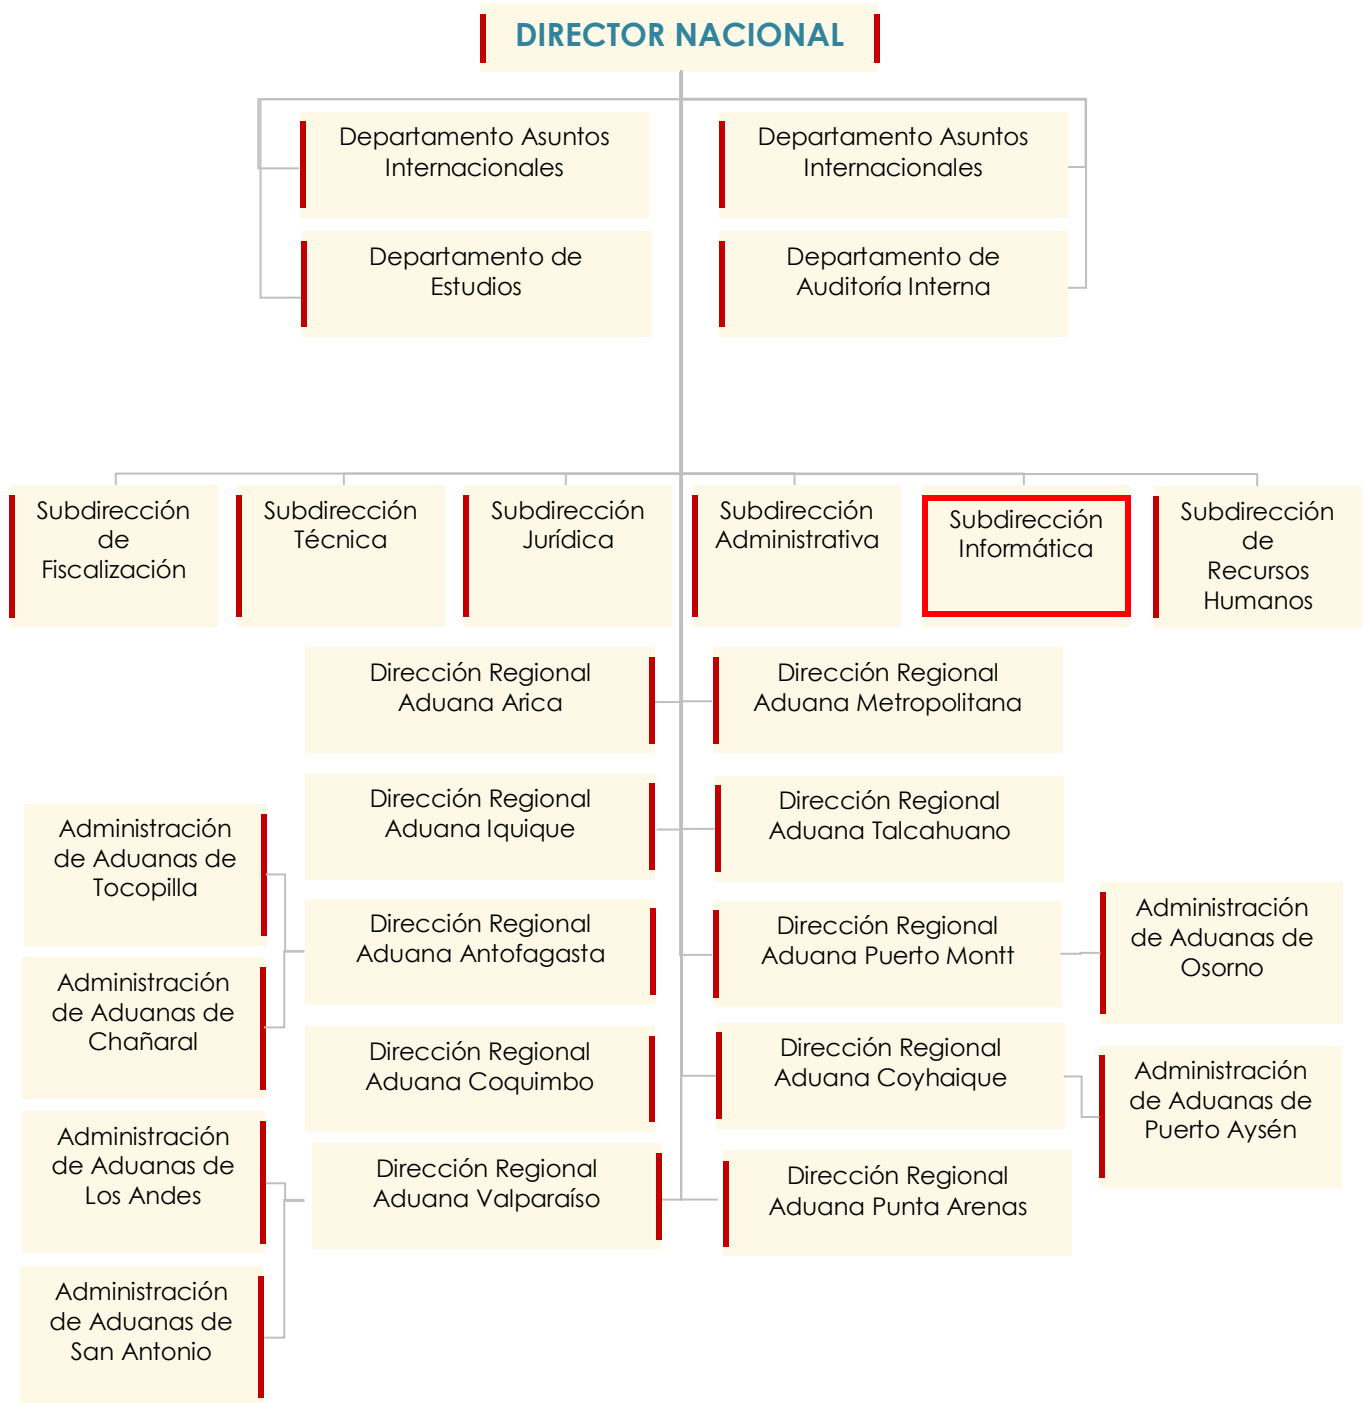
DIRECTOR NACIONAL

Departamento Asuntos Internacionales

Departamento Asuntos Internacionales

Departamento de Estudios

Departamento de Auditoría Interna

Subdirección de Fiscalización

Subdirección Técnica

Subdirección Jurídica

Subdirección Administrativa

Subdirección Informática

Subdirección de Recursos Humanos

Dirección Regional Aduana Arica

Dirección Regional Aduana Metropolitana

Administración de Aduanas de Tocopilla

Dirección Regional Aduana Iquique

Dirección Regional Aduana Talcahuano

Dirección Regional Aduana Antofagasta

Dirección Regional Aduana Puerto Montt

Administración de Aduanas de Osorno

Administración de Aduanas de Chañaral

Dirección Regional Aduana Coquimbo

Dirección Regional Aduana Coyhaique

Administración de Aduanas de Puerto Aysén

Administración de Aduanas de Los Andes

Dirección Regional Aduana Valparaíso

Dirección Regional Aduana Punta Arenas

Administración de Aduanas de San Antonio